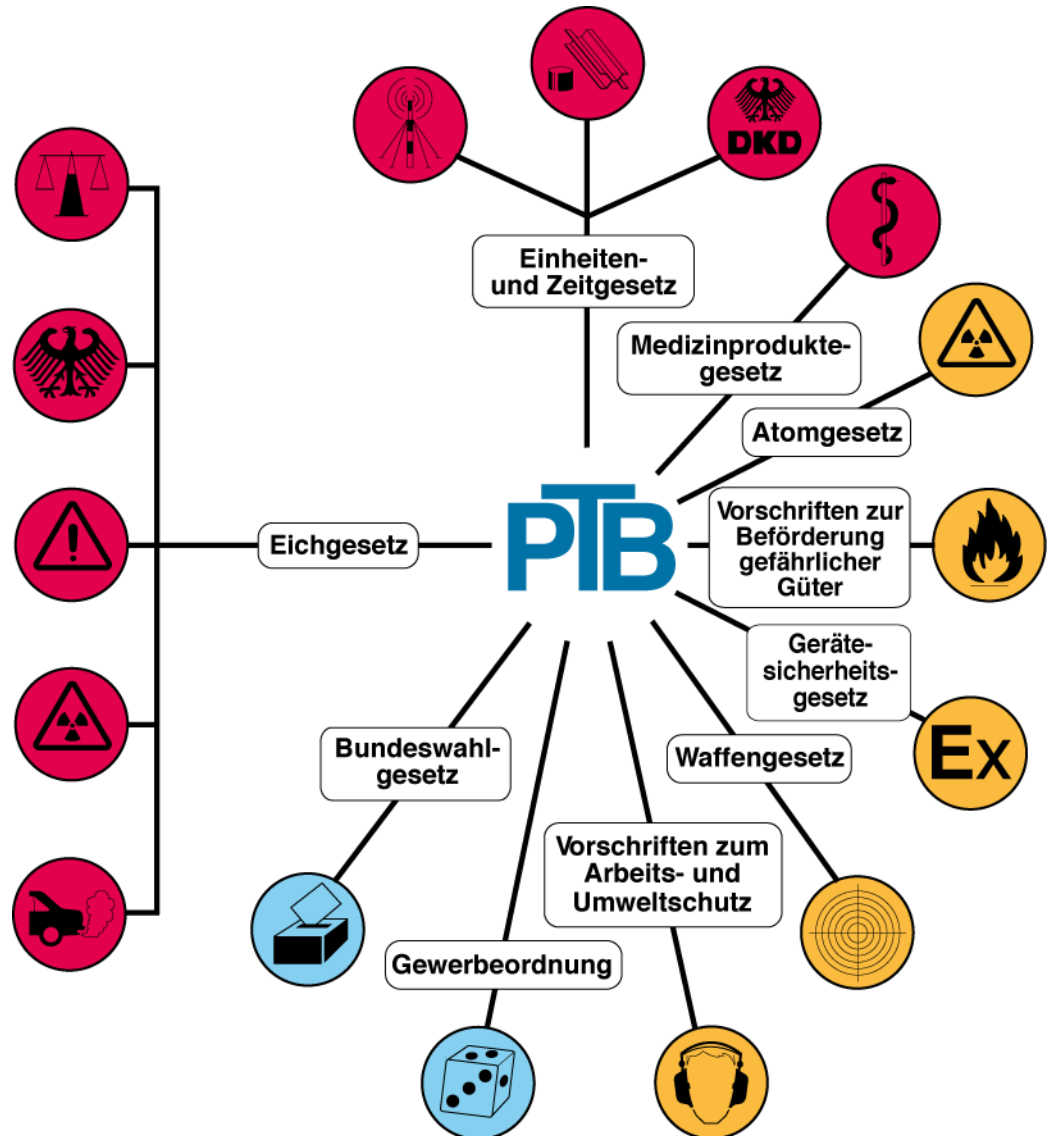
DKD

Einheiten- und Zeitgesetz

Medizinprodukte- gesetz

Atomgesetz

Eichgesetz

PTB

Vorschriften zur Beförderung gefährlicher Güter

Geräte- sicherheits- gesetz

Ex

Waffengesetz

Bundeswahl- gesetz

Vorschriften zum Arbeits- und Umweltschutz

Gewerbeordnung